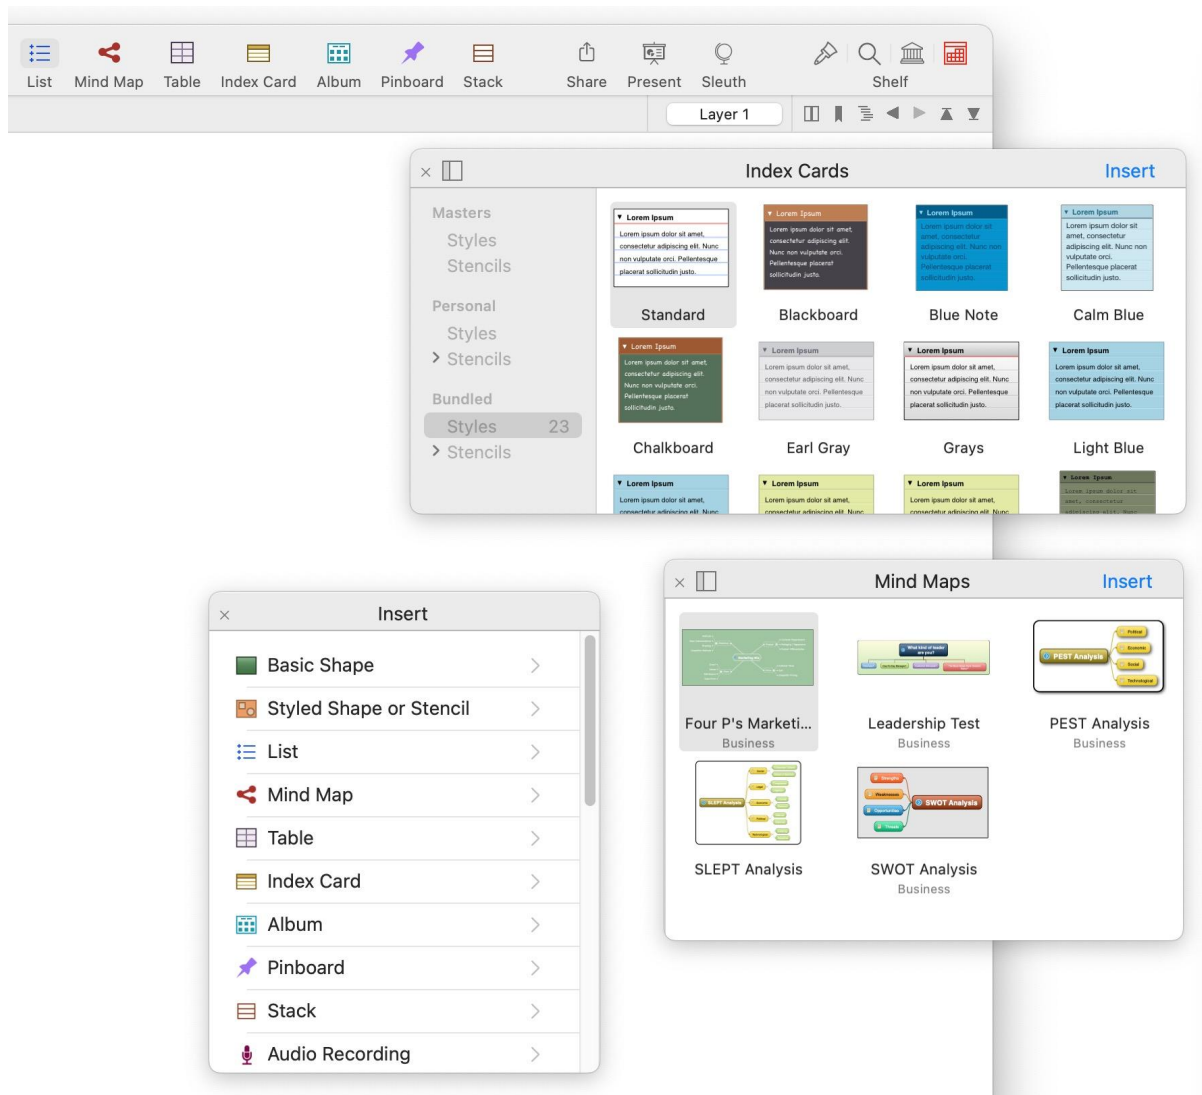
List Mind Map Table Index Card Album Pinboard Stack Share Present Sleuth Shelf

Layer 1

Index Cards Insert

Masters
Styles
Stencils

Personal
Styles
Stencils

Bundled
Styles 23
Stencils

Lorem Ipsum
Lorem ipsum dolor sit amet, consectetur adipiscing elit. Nunc non vulputate orci. Pellentesque placerat sollicitudin justo.
Standard

Lorem Ipsum
Lorem ipsum dolor sit amet, consectetur adipiscing elit. Nunc non vulputate orci. Pellentesque placerat sollicitudin justo.
Blackboard

Lorem Ipsum
Lorem ipsum dolor sit amet, consectetur adipiscing elit. Nunc non vulputate orci. Pellentesque placerat sollicitudin justo.
Blue Note

Lorem Ipsum
Lorem ipsum dolor sit amet, consectetur adipiscing elit. Nunc non vulputate orci. Pellentesque placerat sollicitudin justo.
Calm Blue

Lorem Ipsum
Lorem ipsum dolor sit amet, consectetur adipiscing elit. Nunc non vulputate orci. Pellentesque placerat sollicitudin justo.
Chalkboard

Lorem Ipsum
Lorem ipsum dolor sit amet, consectetur adipiscing elit. Nunc non vulputate orci. Pellentesque placerat sollicitudin justo.
Earl Gray

Lorem Ipsum
Lorem ipsum dolor sit amet, consectetur adipiscing elit. Nunc non vulputate orci. Pellentesque placerat sollicitudin justo.
Grays

Lorem Ipsum
Lorem ipsum dolor sit amet, consectetur adipiscing elit. Nunc non vulputate orci. Pellentesque placerat sollicitudin justo.
Light Blue

Lorem Ipsum
Lorem ipsum dolor sit amet, consectetur adipiscing elit. Nunc

Lorem Ipsum
Lorem ipsum dolor sit amet, consectetur adipiscing elit. Nunc

Lorem Ipsum
Lorem ipsum dolor sit amet, consectetur adipiscing elit. Nunc

Lorem Ipsum
Lorem ipsum dolor sit amet, consectetur adipiscing elit. Nunc

Mind Maps Insert

Four P's Marketi...
Business

What kind of leader are you?
Leadership Test
Business

PEST Analysis
Political
Economic
Social
Technological
PEST Analysis
Business

SLEPT Analysis
SLEPT Analysis

Strengths
Weaknesses
Opportunities
Threats
SWOT Analysis
SWOT Analysis
Business

Insert
Basic Shape
Styled Shape or Stencil
List
Mind Map
Table
Index Card
Album
Pinboard
Stack
Audio Recording